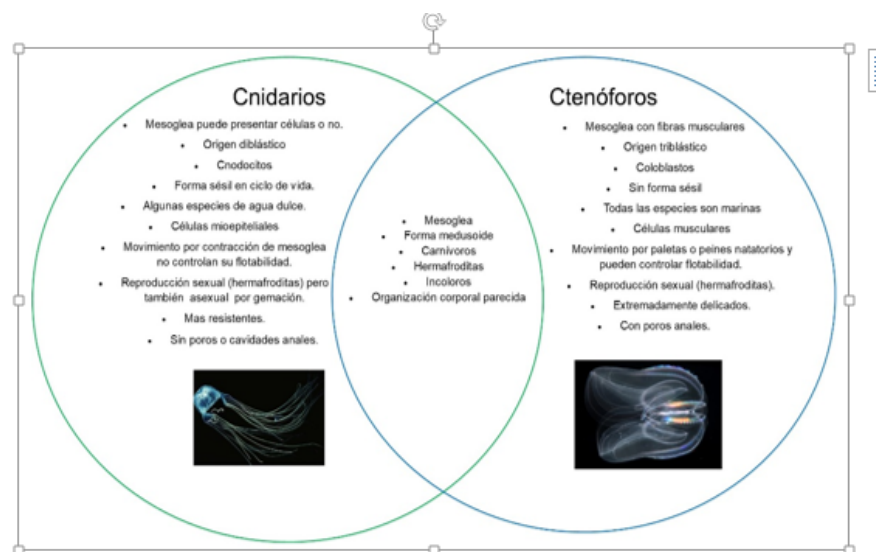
Cnidarios

- Mesoglea puede presentar células o no.
- Origen diblástico
- Cnodocitos
- Forma sésil en ciclo de vida.
- Algunas especies de agua dulce.
- Células mioepiteliales
- Movimiento por contracción de mesoglea no controlan su flotabilidad.
- Reproducción sexual (hermafroditas) pero también asexual por gemación.
- Mas resistentes.
- Sin poros o cavidades anales.

- Mesoglea
- Forma medusoide
- Carnívoros
- Hermafroditas
- Incoloros
- Organización corporal parecida

Ctenóforos

- Mesoglea con fibras musculares
- Origen triblástico
- Coloblastos
- Sin forma sésil
- Todas las especies son marinas
- Células musculares
- Movimiento por paletas o peines natatorios y pueden controlar flotabilidad.
- Reproducción sexual (hermafroditas).
- Extremadamente delicados.
- Con poros anales.